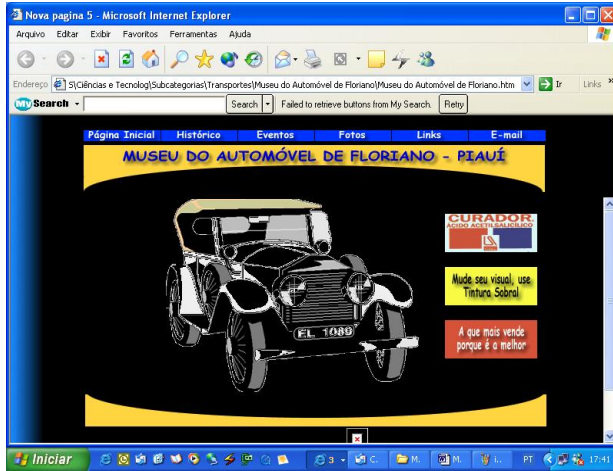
Nova pagina 5 - Microsoft Internet Explorer

Arquivo Editar Exibir Favoritos Ferramentas Ajuda

Endereço S\Ciências e Tecnolog\Subcategorias\Transportes\Museu do Automóvel de Floriano\Museu do Automóvel de Floriano.htm Ir Links

My Search Search Failed to retrieve buttons from My Search. Retry

Página Inicial Histórico Eventos Fotos Links E-mail

MUSEU DO AUTOMÓVEL DE FLORIANO - PIAUÍ

EL 1089

CURADOR ÁCIDO ACETILSALICÍLICO

Mude seu visual, use Tintura Sobral

A que mais vende porque é a melhor

Iniciar 3 C. M. M. i. PT 17:41